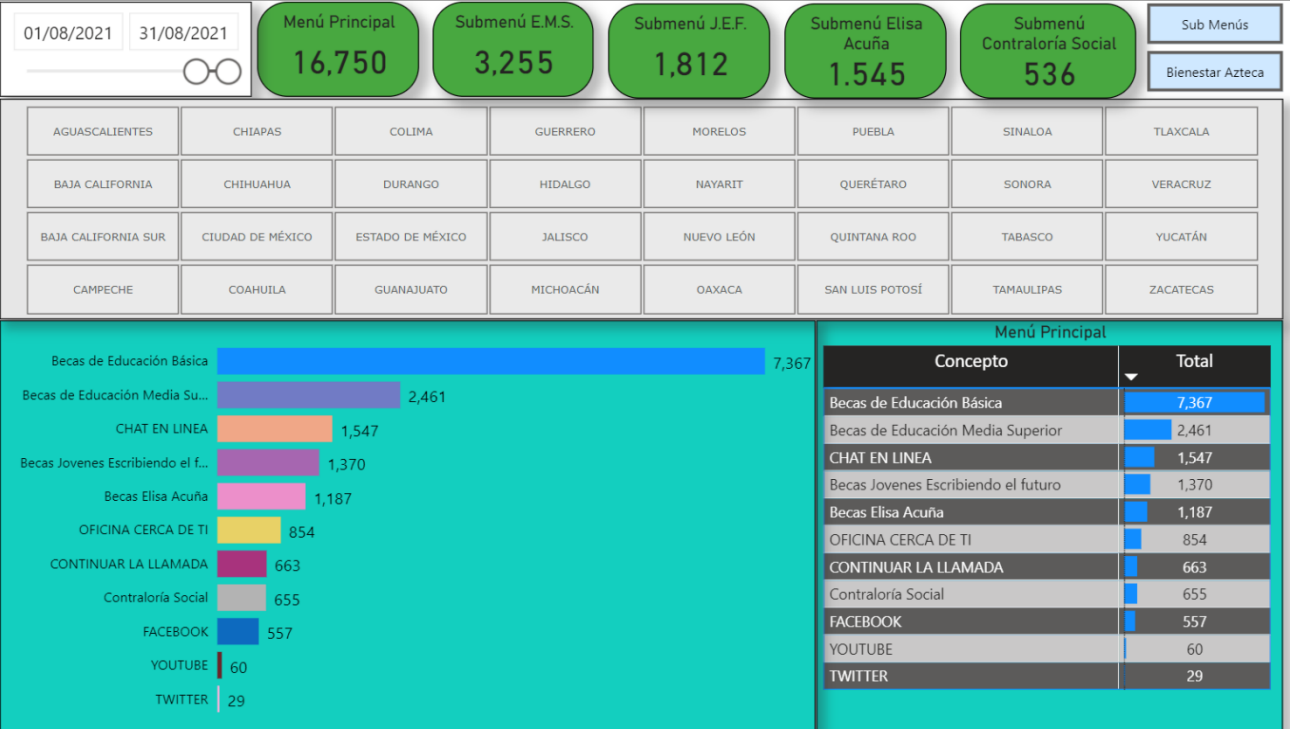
01/08/2021 31/08/2021

Menú Principal 16,750

Submenú E.M.S. 3,255

Submenú J.E.F. 1,812

Submenú Elisa Acuña 1.545

Submenú Contraloría Social 536

Sub Menús

Bienestar Azteca

| AGUASCALIENTES | CHIAPAS | COLIMA | GUERRERO | MORELOS | PUEBLA | SINALOA | TLAXCALA |
|---|---|---|---|---|---|---|---|
| BAJA CALIFORNIA | CHIHUAHUA | DURANGO | HIDALGO | NAYARIT | QUERÉTARO | SONORA | VERACRUZ |
| BAJA CALIFORNIA SUR | CIUDAD DE MÉXICO | ESTADO DE MÉXICO | JALISCO | NUEVO LEÓN | QUINTANA ROO | TABASCO | YUCATÁN |
| CAMPECHE | COAHUILA | GUANAJUATO | MICHOACÁN | OAXACA | SAN LUIS POTOSÍ | TAMAULIPAS | ZACATECAS |

Becas de Educación Básica 7,367
Becas de Educación Media Su... 2,461
CHAT EN LINEA 1,547
Becas Jovenes Escribiendo el f... 1,370
Becas Elisa Acuña 1,187
OFICINA CERCA DE TI 854
CONTINUAR LA LLAMADA 663
Contraloría Social 655
FACEBOOK 557
YOUTUBE 60
TWITTER 29

Menú Principal

| Concepto | Total |
|---|---|
| Becas de Educación Básica | 7,367 |
| Becas de Educación Media Superior | 2,461 |
| CHAT EN LINEA | 1,547 |
| Becas Jovenes Escribiendo el futuro | 1,370 |
| Becas Elisa Acuña | 1,187 |
| OFICINA CERCA DE TI | 854 |
| CONTINUAR LA LLAMADA | 663 |
| Contraloría Social | 655 |
| FACEBOOK | 557 |
| YOUTUBE | 60 |
| TWITTER | 29 |